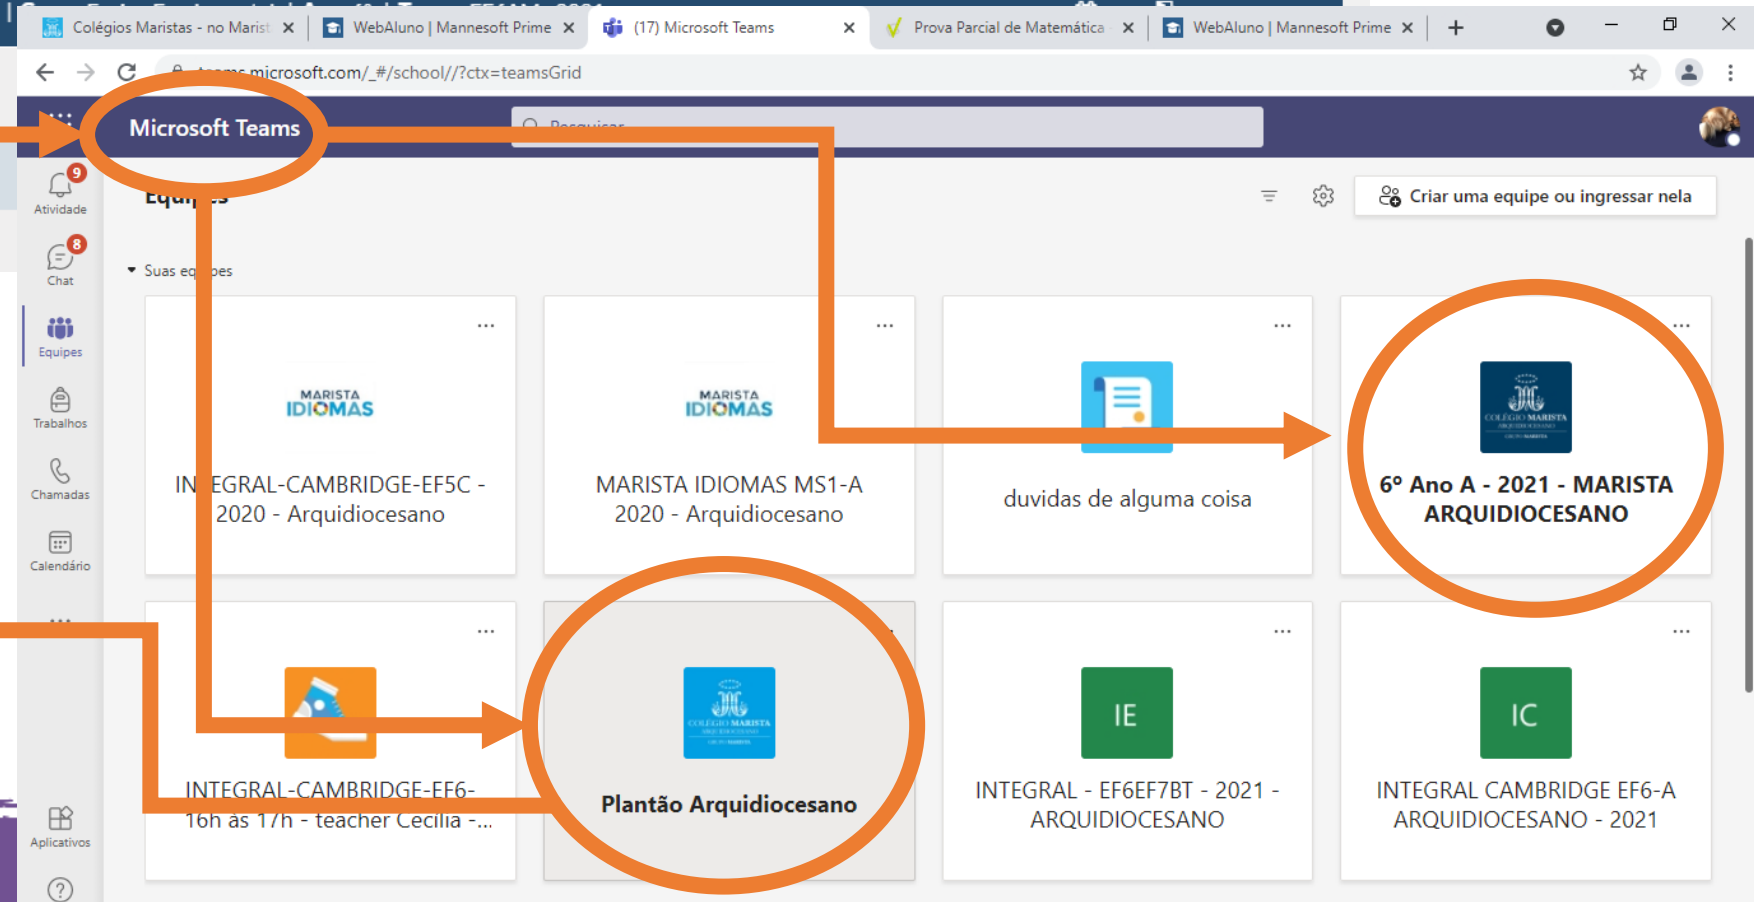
Colégios Maristas - no Marist ×
WebAluno | Mannesoft Prime ×
(17) Microsoft Teams ×
Prova Parcial de Matemática ×
WebAluno | Mannesoft Prime ×
+

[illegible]microsoft.com/_#/school//?ctx=teamsGrid

Microsoft Teams
Pesquisar

9
Atividade
8
Chat
Equipes
Trabalhos
Chamadas
Calendário
...
Aplicativos
?

Equi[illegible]es

Criar uma equipe ou ingressar nela

Suas eq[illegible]pes

MARISTA IDIOMAS
IN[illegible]EGRAL-CAMBRIDGE-EF5C - 2020 - Arquidiocesano

MARISTA IDIOMAS
MARISTA IDIOMAS MS1-A 2020 - Arquidiocesano

duvidas de alguma coisa

6º Ano A - 2021 - MARISTA ARQUIDIOCESANO

INTEGRAL-CAMBRIDGE-EF6- 16h às 17h - teacher Cecilia -...

Plantão Arquidiocesano

IE
INTEGRAL - EF6EF7BT - 2021 - ARQUIDIOCESANO

IC
INTEGRAL CAMBRIDGE EF6-A ARQUIDIOCESANO - 2021